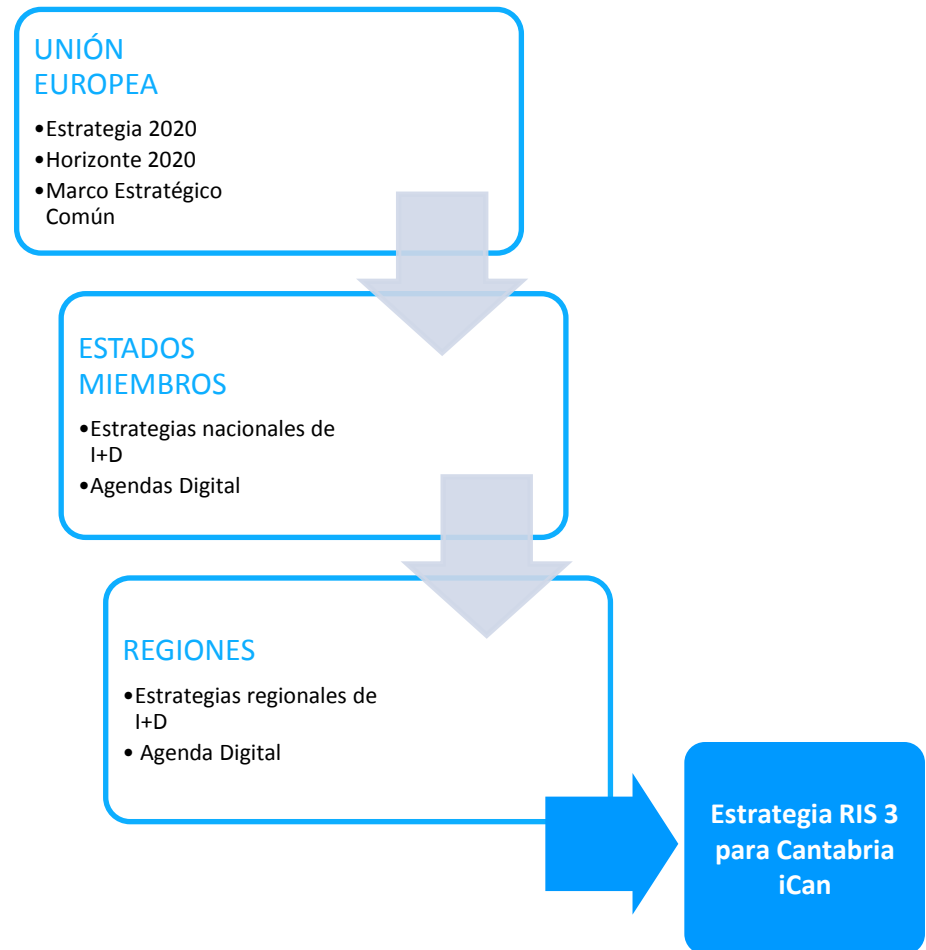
UNIÓN EUROPEA

•Estrategia 2020
•Horizonte 2020
•Marco Estratégico Común

ESTADOS MIEMBROS

•Estrategias nacionales de I+D
•Agendas Digital

REGIONES

•Estrategias regionales de I+D
• Agenda Digital

Estrategia RIS 3 para Cantabria iCan